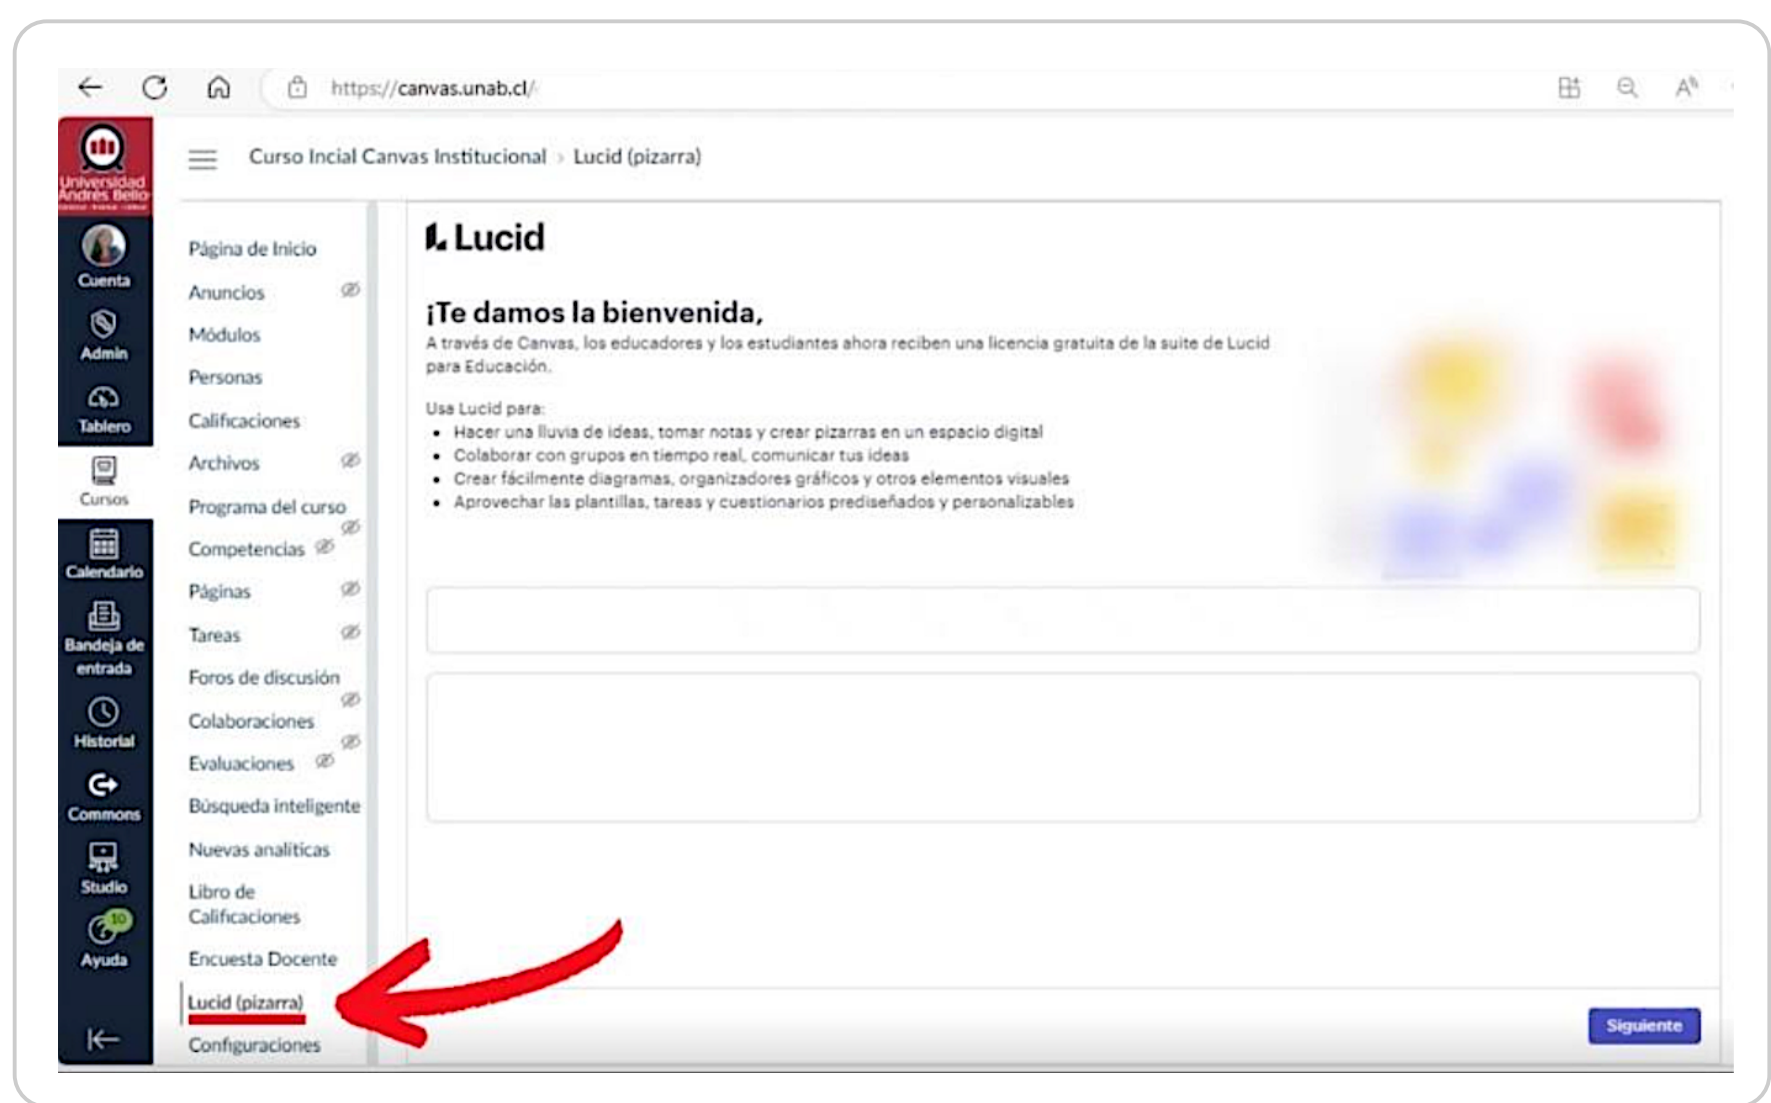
https://canvas.unab.cl/

Universidad Andrés Bello

Cuenta
Admin
Tablero
Cursos
Calendario
Bandeja de entrada
Historial
Commons
Studio
10
Ayuda

Curso Incial Canvas Institucional › Lucid (pizarra)

Página de Inicio
Anuncios
Módulos
Personas
Calificaciones
Archivos
Programa del curso
Competencias
Páginas
Tareas
Foros de discusión
Colaboraciones
Evaluaciones
Búsqueda inteligente
Nuevas analíticas
Libro de Calificaciones
Encuesta Docente
Lucid (pizarra)
Configuraciones

Lucid

¡Te damos la bienvenida,

A través de Canvas, los educadores y los estudiantes ahora reciben una licencia gratuita de la suite de Lucid para Educación.

Usa Lucid para:
- Hacer una lluvia de ideas, tomar notas y crear pizarras en un espacio digital
- Colaborar con grupos en tiempo real, comunicar tus ideas
- Crear fácilmente diagramas, organizadores gráficos y otros elementos visuales
- Aprovechar las plantillas, tareas y cuestionarios prediseñados y personalizables

Siguiente